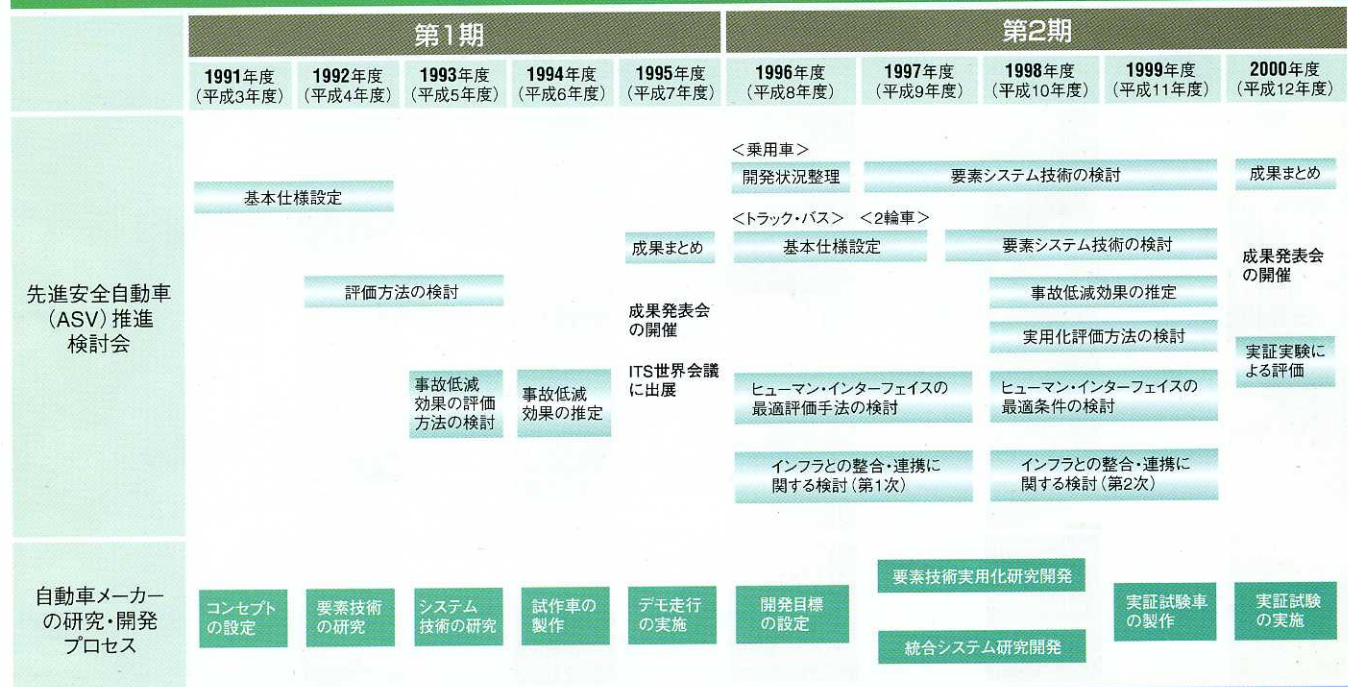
| | 第1期 | | | | | 第2期 | | | | |
|---|---|---|---|---|---|---|---|---|---|---|
| | 1991年度（平成3年度） | 1992年度（平成4年度） | 1993年度（平成5年度） | 1994年度（平成6年度） | 1995年度（平成7年度） | 1996年度（平成8年度） | 1997年度（平成9年度） | 1998年度（平成10年度） | 1999年度（平成11年度） | 2000年度（平成12年度） |
| 先進安全自動車（ASV）推進検討会 | 基本仕様設定 | 評価方法の検討 | 事故低減効果の評価方法の検討 | 事故低減効果の推定 | 成果まとめ 成果発表会の開催 ITS世界会議に出展 | ＜乗用車＞ 開発状況整理 ＜トラック・バス＞ 基本仕様設定 ヒューマン・インターフェイスの最適評価手法の検討 インフラとの整合・連携に関する検討（第1次） | ＜乗用車＞ 要素システム技術の検討 ＜2輪車＞ | 要素システム技術の検討 事故低減効果の推定 実用化評価方法の検討 ヒューマン・インターフェイスの最適条件の検討 インフラとの整合・連携に関する検討（第2次） | | 成果まとめ 成果発表会の開催 実証実験による評価 |
| 自動車メーカーの研究・開発プロセス | コンセプトの設定 | 要素技術の研究 | システム技術の研究 | 試作車の製作 | デモ走行の実施 | 開発目標の設定 | 要素技術実用化研究開発 統合システム研究開発 | | 実証試験車の製作 | 実証試験の実施 |